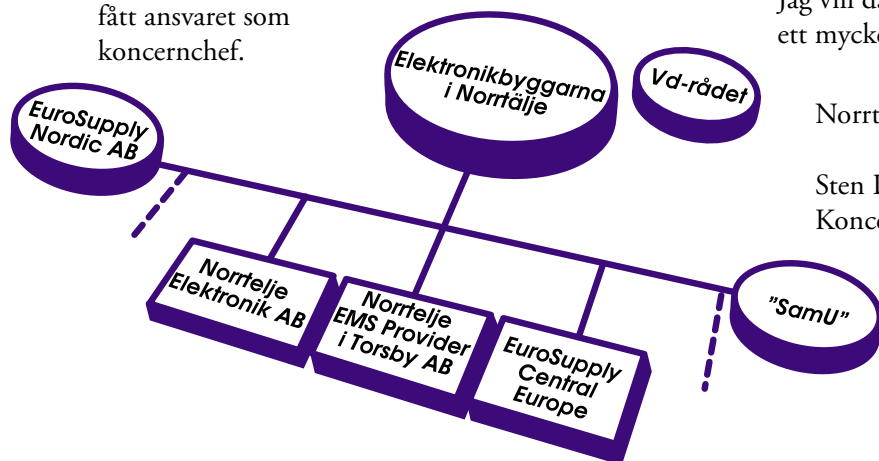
fått ansvaret som koncernchef.

Jag vill da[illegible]
ett mycke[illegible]

Norrt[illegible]

Sten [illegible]
Konc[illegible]

Elektronikbyggarna i Norrtälje

Vd-rådet

EuroSupply Nordic AB

Norrtelje Elektronik AB

Norrtelje EMS Provider i Torsby AB

EuroSupply Central Europe

"SamU"